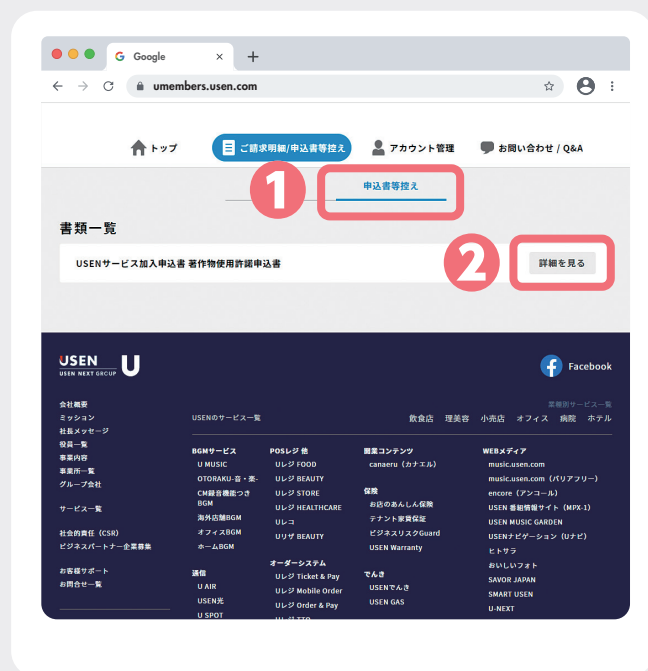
Google
umembers.usen.com

トップ
ご請求明細/申込書等控え
アカウント管理
お問い合わせ / Q&A

1
申込書等控え

書類一覧
USENサービス加入申込書 著作物使用許諾申込書
2
詳細を見る

USEN USEN NEXT GROUP U
Facebook

会社概要
ミッション
社長メッセージ
役員一覧
事業内容
事業所一覧
グループ会社

サービス一覧

社会的責任（CSR）
ビジネスパートナー企業募集

お客様サポート
お問合せ一覧

USENのサービス一覧
業種別サービス一覧
飲食店 理美容 小売店 オフィス 病院 ホテル

BGMサービス
U MUSIC
OTORAKU-音・楽-
CM録音機能つきBGM
海外店舗BGM
オフィスBGM
ホームBGM

通信
U AIR
USEN光
U SPOT

POSレジ 他
Uレジ FOOD
Uレジ BEAUTY
Uレジ STORE
Uレジ HEALTHCARE
Uレコ
Uリザ BEAUTY

オーダーシステム
Uレジ Ticket & Pay
Uレジ Mobile Order
Uレジ Order & Pay
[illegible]

開業コンテンツ
canaeru（カナエル）

保険
お店のあんしん保険
テナント家賃保証
ビジネスリスクGuard
USEN Warranty

でんき
USENでんき
USEN GAS

WEBメディア
music.usen.com
music.usen.com（バリアフリー）
encore（アンコール）
USEN 番組情報サイト（MPX-1）
USEN MUSIC GARDEN
USENナビゲーション（Uナビ）
ヒトサラ
おいしいフォト
SAVOR JAPAN
SMART USEN
U-NEXT